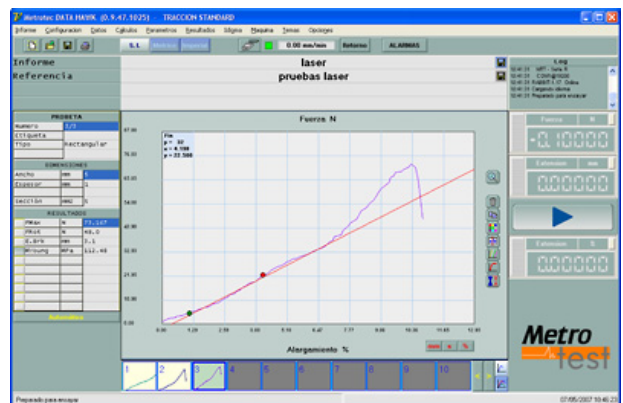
Metrotec DATA HAWK (0.9.47.1025) - TRACCION STANDARD

Informe Configuracion Datos Calculos Parametros Resultados Idioma Maquina Temas Opciones

S.I. Metrico Imperial 0.00 mm/min Retorno ALARMAS

Informe
Referencia

laser
pruebas laser

PROBETA
| Numero | 3/3 |
|---|---|
| Etiqueta | |
| Tipo | Rectangular |

DIMENSIONES
| Ancho | mm | 5 |
|---|---|---|
| Espesor | mm | 1 |
| | | |
| Seccion | mm2 | 5 |

RESULTADOS
| FMax | N | 73.167 |
|---|---|---|
| FRot | N | 48.0 |
| E.Brk | mm | 3.1 |
| RYoung | MPa | 112.48 |

Automatico

Fuerza N

Pm
p = 32
x = 4.198
y = 33.500

87.00
76.12
65.25
54.37
43.50
32.62
21.75
10.87
0.00

0.00 1.29 2.59 3.88 5.18 6.47 7.77 9.06 10.36 11.65 12.95

Alargamiento %

mm % %

1 2 3 4 5 6 7 8 9 10

Log

Fuerza N
-0.10000

Extension mm
0.0000

Extension %
0.0000

Metro test

Preparado para ensayar

07/05/2007 10:46:23